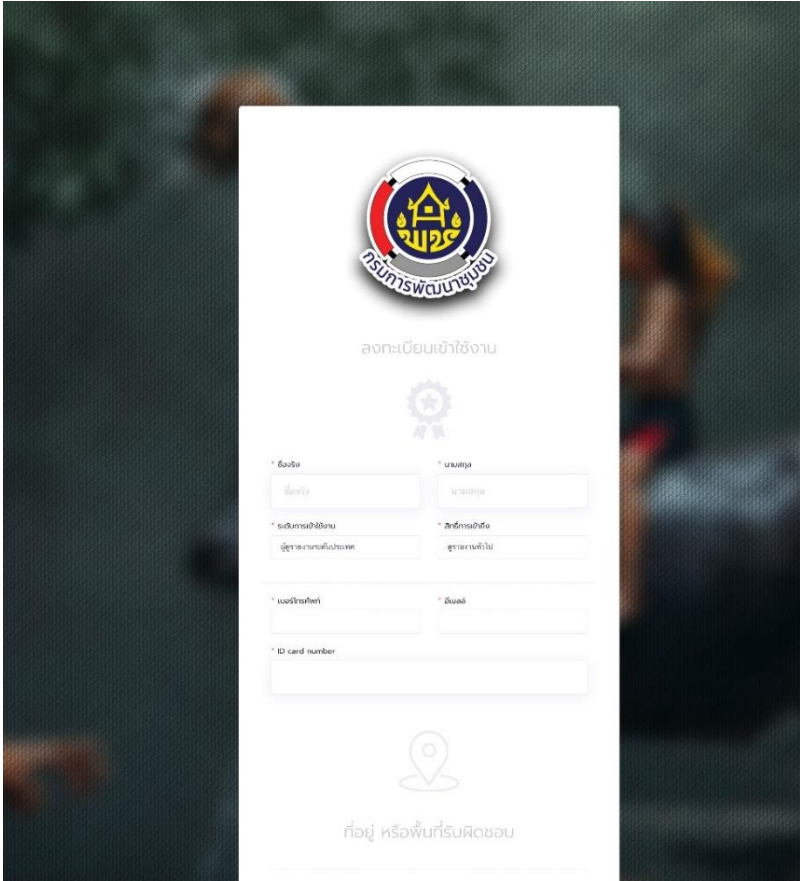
พช
กรมการพัฒนาชุมชน

ลงทะเบียนเข้าใช้งาน

* ชื่อจริง
ชื่อจริง

* นามสกุล
นามสกุล

* ระดับการเข้าใช้งาน
ผู้ดูรายงานระดับประเทศ

* สิทธิ์การเข้าถึง
ดูรายงานทั่วไป

* เบอร์โทรศัพท์

* อีเมลล์

* ID card number

ที่อยู่ หรือพื้นที่รับผิดชอบ